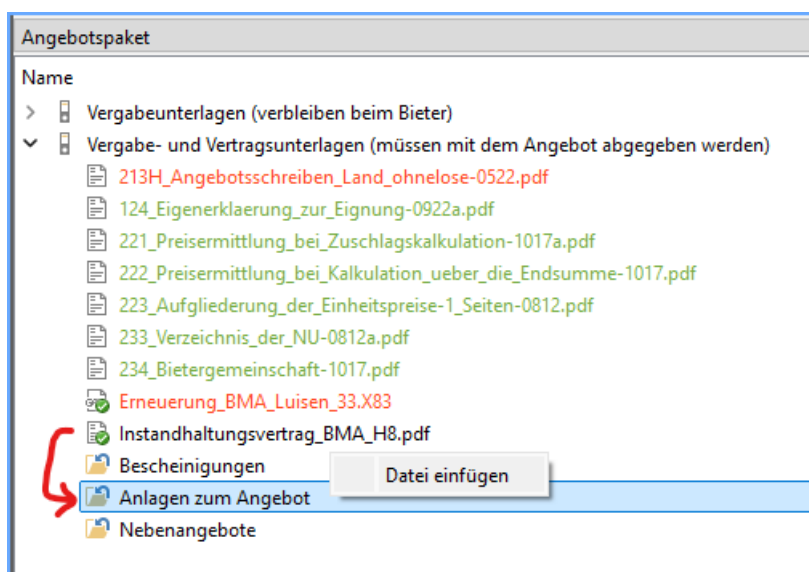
Angebotspaket

Name

Vergabeunterlagen (verbleiben beim Bieter)

Vergabe- und Vertragsunterlagen (müssen mit dem Angebot abgegeben werden)

213H_Angebotsschreiben_Land_ohnelose-0522.pdf

124_Eigenerklaerung_zur_Eignung-0922a.pdf

221_Preisermittlung_bei_Zuschlagskalkulation-1017a.pdf

222_Preisermittlung_bei_Kalkulation_ueber_die_Endsumme-1017.pdf

223_Aufgliederung_der_Einheitspreise-1_Seiten-0812.pdf

233_Verzeichnis_der_NU-0812a.pdf

234_Bietergemeinschaft-1017.pdf

Erneuerung_BMA_Luisen_33.X83

Instandhaltungsvertrag_BMA_H8.pdf

Bescheinigungen

Datei einfügen

Anlagen zum Angebot

Nebenangebote